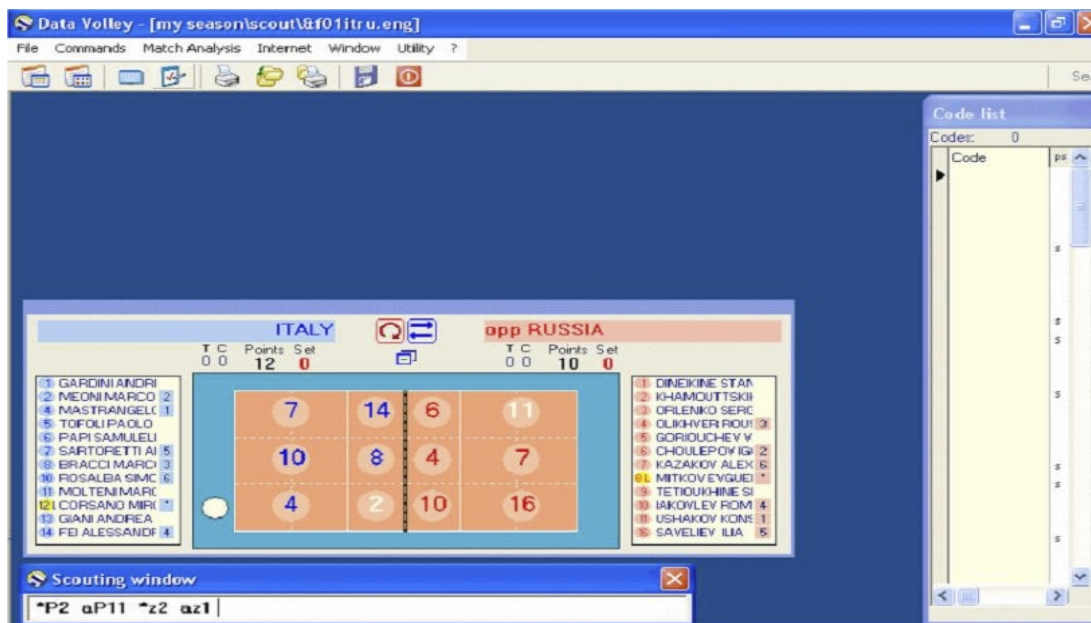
Data Volley - [my season\scout\&f01itru.eng]

File Commands Match Analysis Internet Window Utility ?

Se

Code list
Codes: 0
Code
ps

ITALY
opp RUSSIA

T C
0 0
Points Set
12 0

T C
0 0
Points Set
10 0

1 GARDINI ANDRI
2 MEONI MARCO 2
4 MASTRANGELO 1
5 TOFOLI PAOLO
6 PAPI SAMUELE
7 SARTORETTI AL 5
8 BRACCI MARCO 3
10 ROSALBA SIMC 6
11 MOLTENI MARC
12 L CORSANO MIR *
13 GIANI ANDREA
14 FEI ALESSANDR 4

7 14 6 11
10 8 4 7
4 2 10 16

1 DINEIKINE STAN
2 KHAMOUTTSKI
3 ORLENKO SERG
4 OLIKHVER ROUS 3
5 GORIOUCHEV V
6 CHOULEPOV IG 2
7 KAZAKOV ALEX 6
8 L MITKOV EVGUEI *
9 TETIOUKHINE SI
10 IAKOVLEV ROM 4
11 USHAKOV KONS 1
16 SAVELIEV ILIA 5

Scouting window
*P2 aP11 *z2 az1